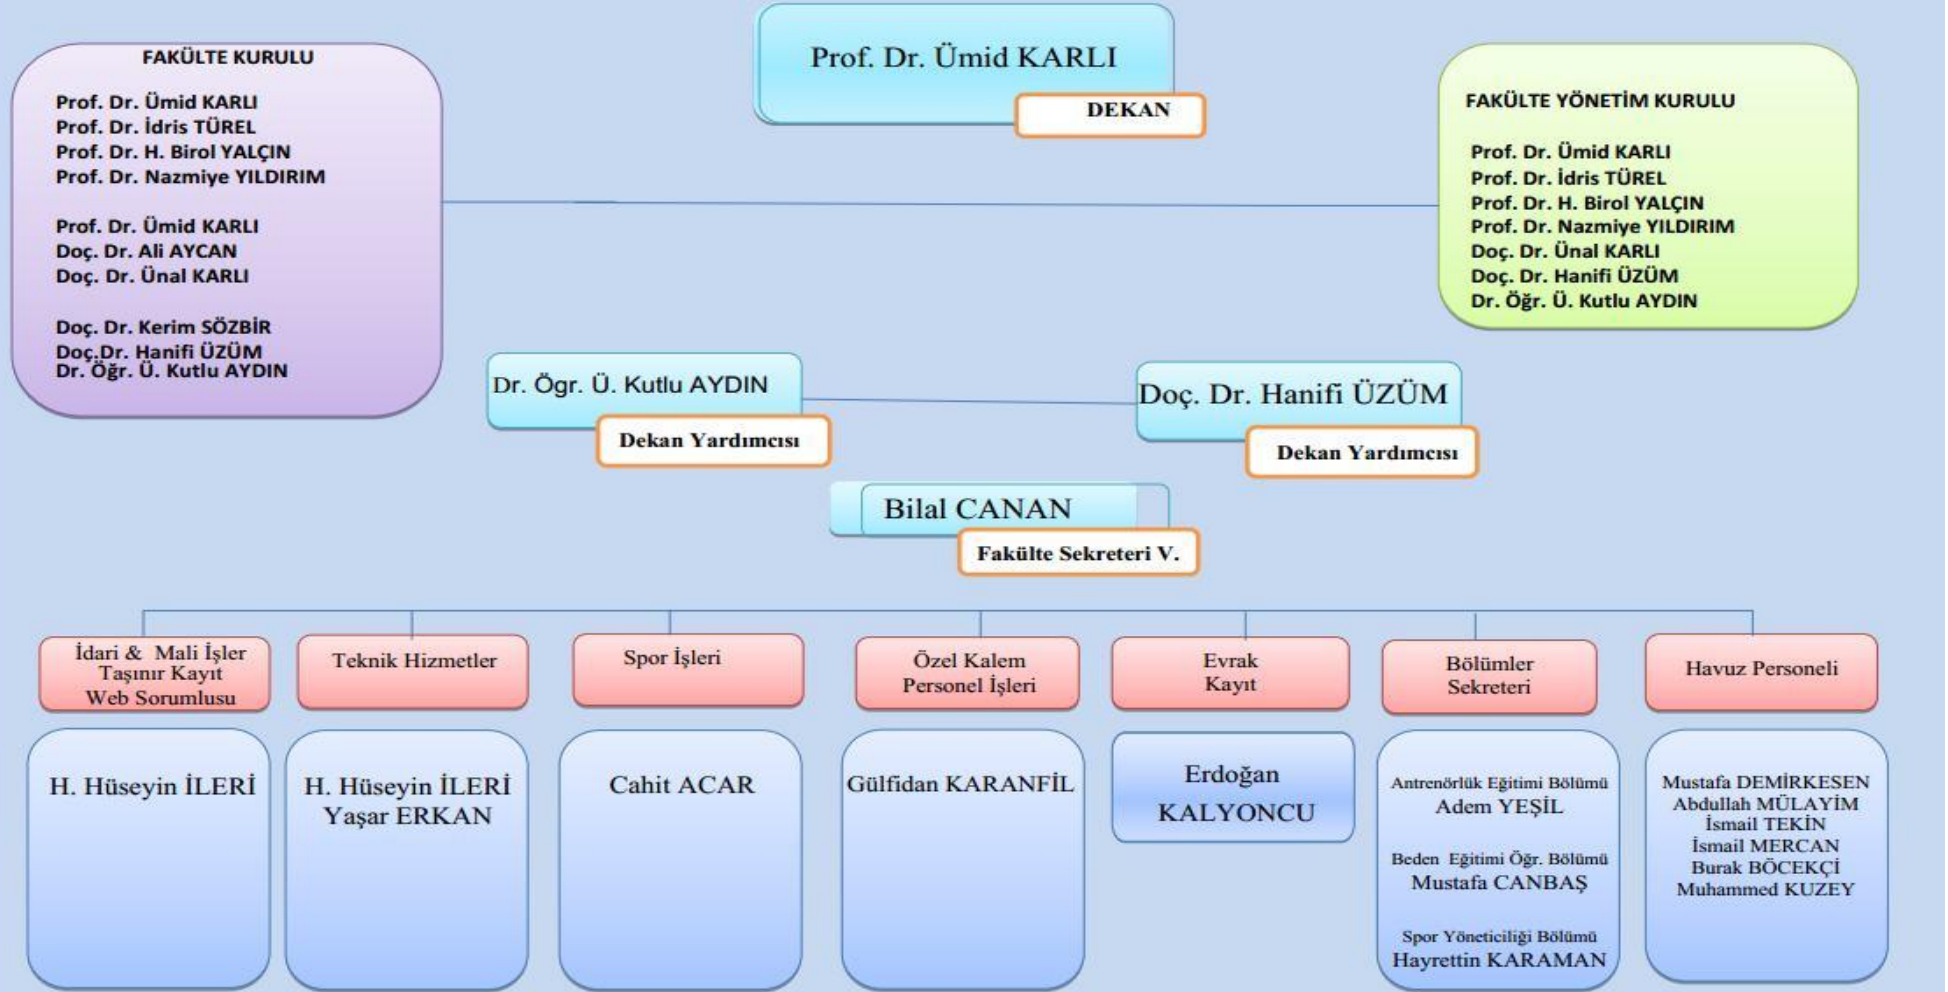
FAKÜLTE KURULU

Prof. Dr. Ümid KARLI
Prof. Dr. İdris TÜREL
Prof. Dr. H. Birol YALÇIN
Prof. Dr. Nazmiye YILDIRIM

Prof. Dr. Ümid KARLI
Doç. Dr. Ali AYCAN
Doç. Dr. Ünal KARLI

Doç. Dr. Kerim SÖZBİR
Doç.Dr. Hanifi ÜZÜM
Dr. Öğr. Ü. Kutlu AYDIN

Prof. Dr. Ümid KARLI
DEKAN

FAKÜLTE YÖNETİM KURULU

Prof. Dr. Ümid KARLI
Prof. Dr. İdris TÜREL
Prof. Dr. H. Birol YALÇIN
Prof. Dr. Nazmiye YILDIRIM
Doç. Dr. Ünal KARLI
Doç. Dr. Hanifi ÜZÜM
Dr. Öğr. Ü. Kutlu AYDIN

Dr. Öğr. Ü. Kutlu AYDIN
Dekan Yardımcısı

Doç. Dr. Hanifi ÜZÜM
Dekan Yardımcısı

Bilal CANAN
Fakülte Sekreteri V.

İdari & Mali İşler
Taşınır Kayıt
Web Sorumlusu

Teknik Hizmetler

Spor İşleri

Özel Kalem
Personel İşleri

Evrak
Kayıt

Bölümler
Sekreteri

Havuz Personeli

H. Hüseyin İLERİ

H. Hüseyin İLERİ
Yaşar ERKAN

Cahit ACAR

Gülfidan KARANFİL

Erdoğan
KALYONCU

Antrenörlük Eğitimi Bölümü
Adem YEŞİL

Beden Eğitimi Öğr. Bölümü
Mustafa CANBAŞ

Spor Yöneticiliği Bölümü
Hayrettin KARAMAN

Mustafa DEMİRKESEN
Abdullah MÜLAYİM
İsmail TEKİN
İsmail MERCAN
Burak BÖCEKÇİ
Muhammed KUZEY